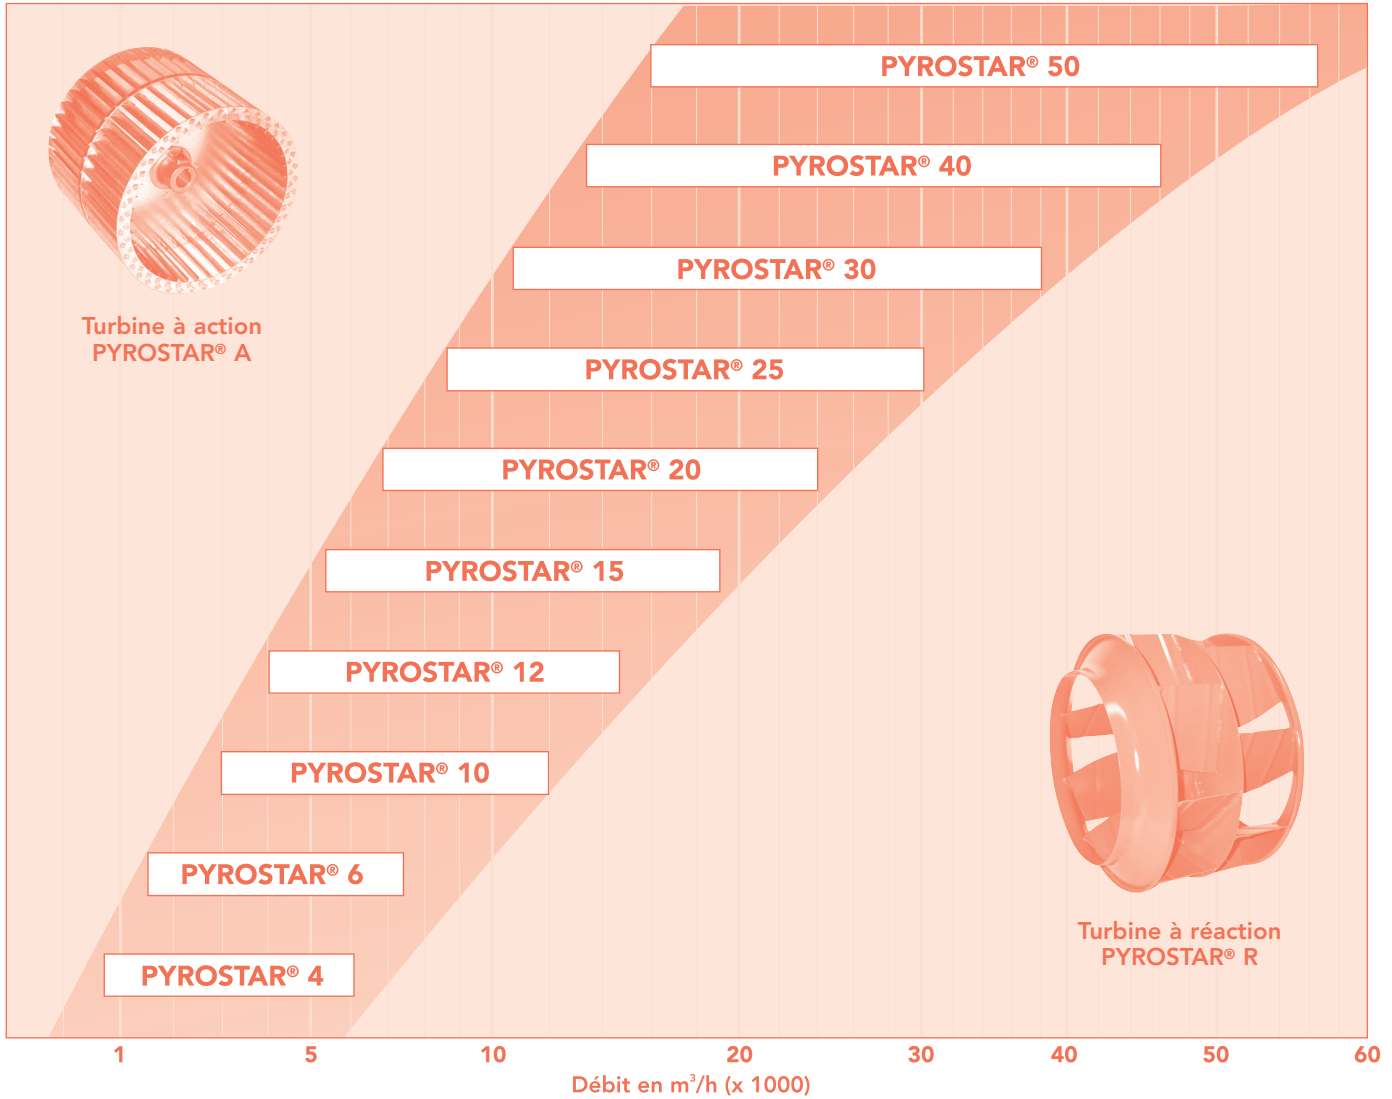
Turbine à action
PYROSTAR® A

PYROSTAR® 50

PYROSTAR® 40

PYROSTAR® 30

PYROSTAR® 25

PYROSTAR® 20

PYROSTAR® 15

PYROSTAR® 12

PYROSTAR® 10

PYROSTAR® 6

PYROSTAR® 4

Turbine à réaction
PYROSTAR® R

1 5 10 20 30 40 50 60

Débit en $m^3$/h (x 1000)